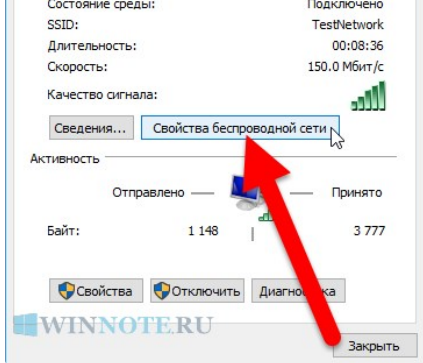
Состояние среды: Подключено
SSID: TestNetwork
Длительность: 00:08:36
Скорость: 150.0 Мбит/с
Качество сигнала:
Сведения... Свойства беспроводной сети
Активность
Отправлено — — Принято
Байт: 1 148 3 777
Свойства Отключить Диагностика
WINNOTE.RU
Закрыть